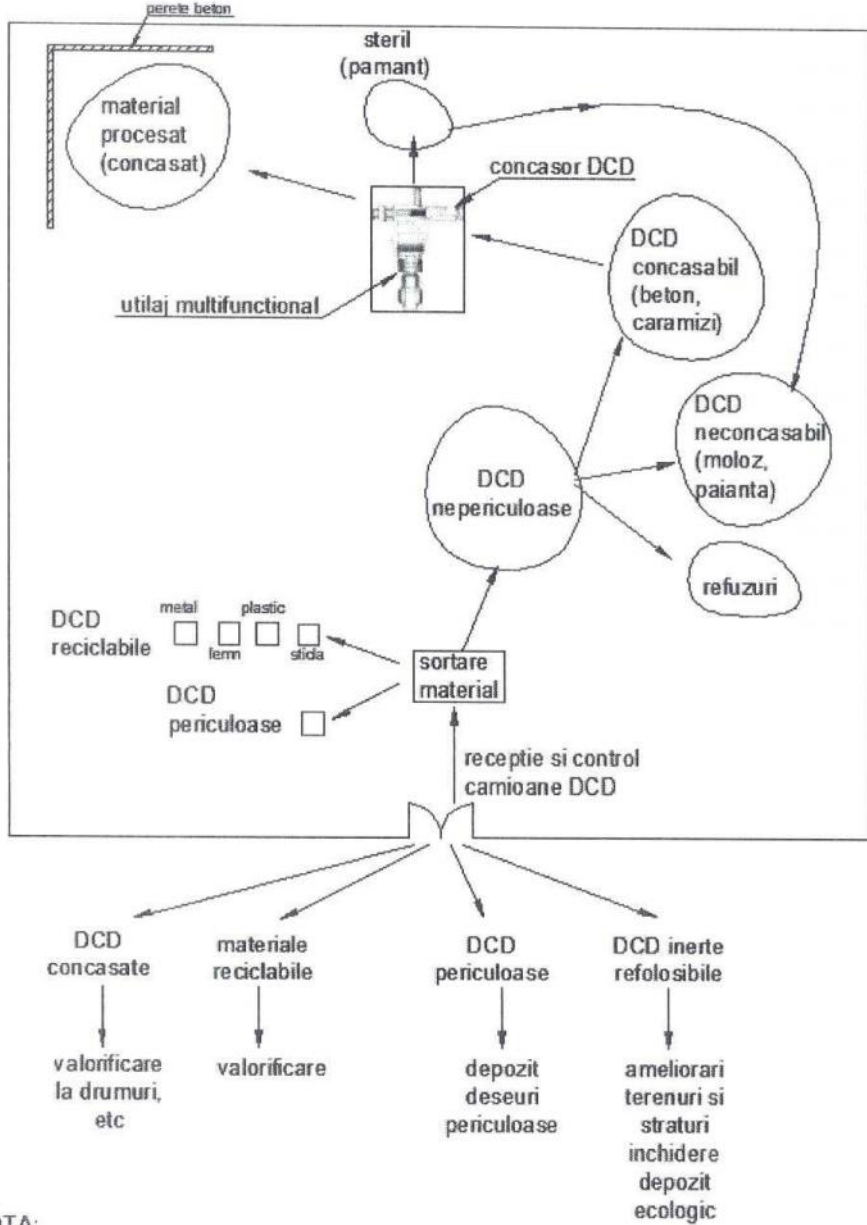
perete beton

steril (pamant)

material procesat (concasat)

concasor DCD

utilaj multifunctional

DCD concasabil (beton, caramizi)

DCD neconcasabil (moloz, paianta)

DCD nepericuloase

refuzuri

DCD reciclabile

metal

lemn

plastic

sticla

sortare material

DCD periculoase

receptie si control camioane DCD

DCD concasate

valorificare la drumuri, etc

materiale reciclabile

valorificare

DCD periculoase

depozit deseuri periculoase

DCD inerte refolosibile

ameliorari terenuri si straturi inchidere depozit ecologic

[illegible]OTA: